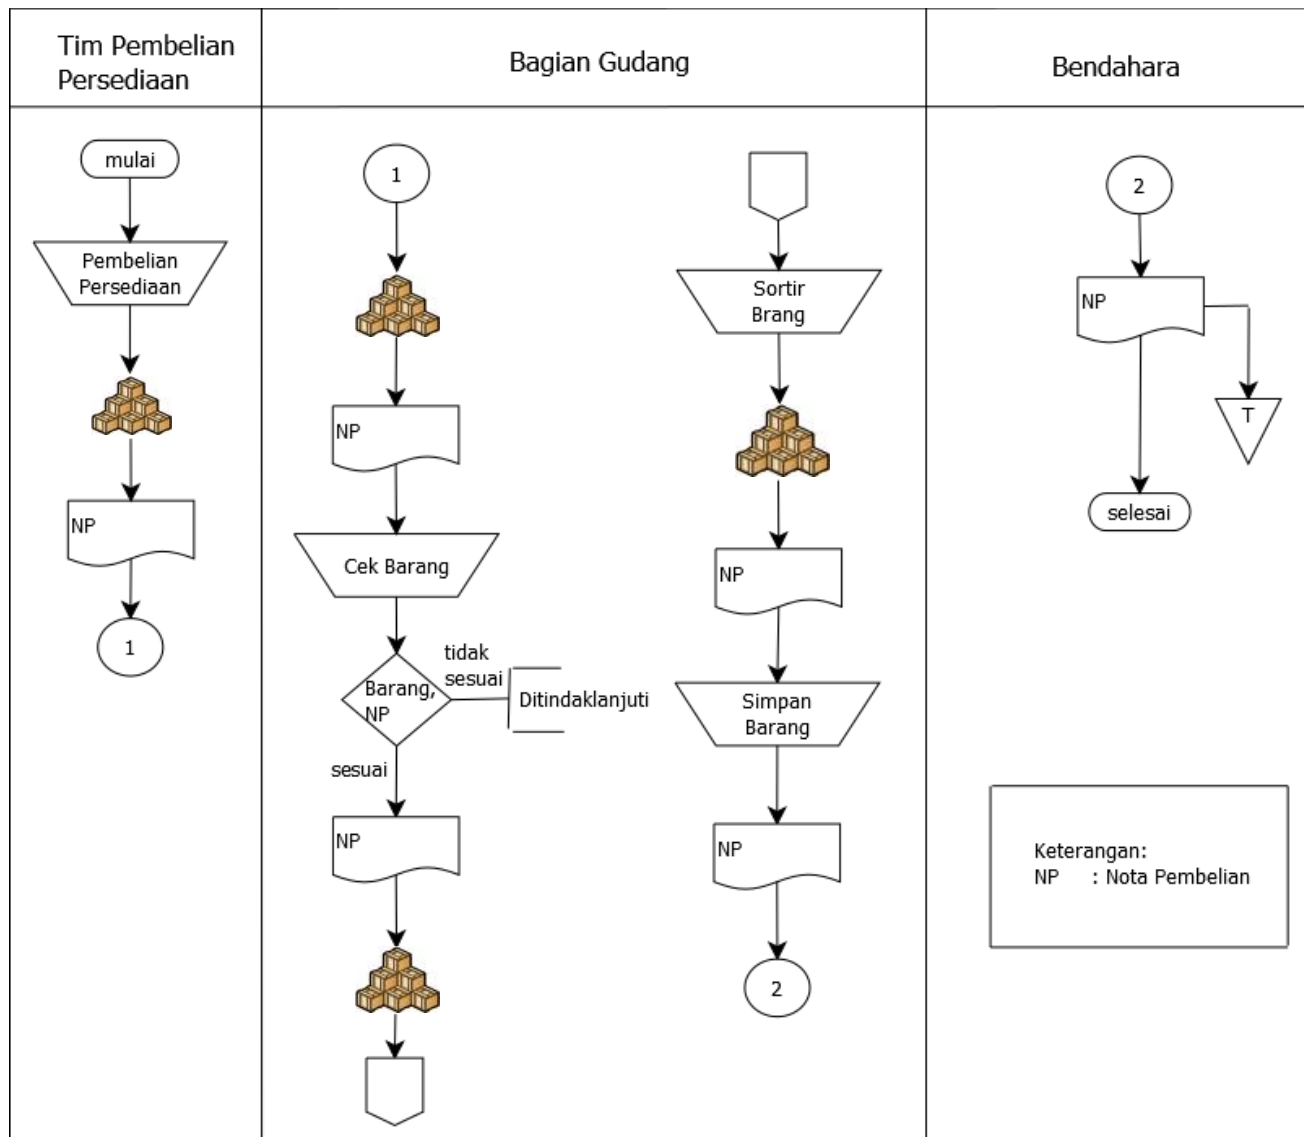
Tim Pembelian Persediaan

Bagian Gudang

Bendahara

mulai

Pembelian Persediaan

NP

1

1

NP

Cek Barang

Barang, NP

tidak sesuai

Ditindaklanjuti

sesuai

NP

Sortir Brang

NP

Simpan Barang

NP

2

2

NP

T

selesai

Keterangan:
NP : Nota Pembelian